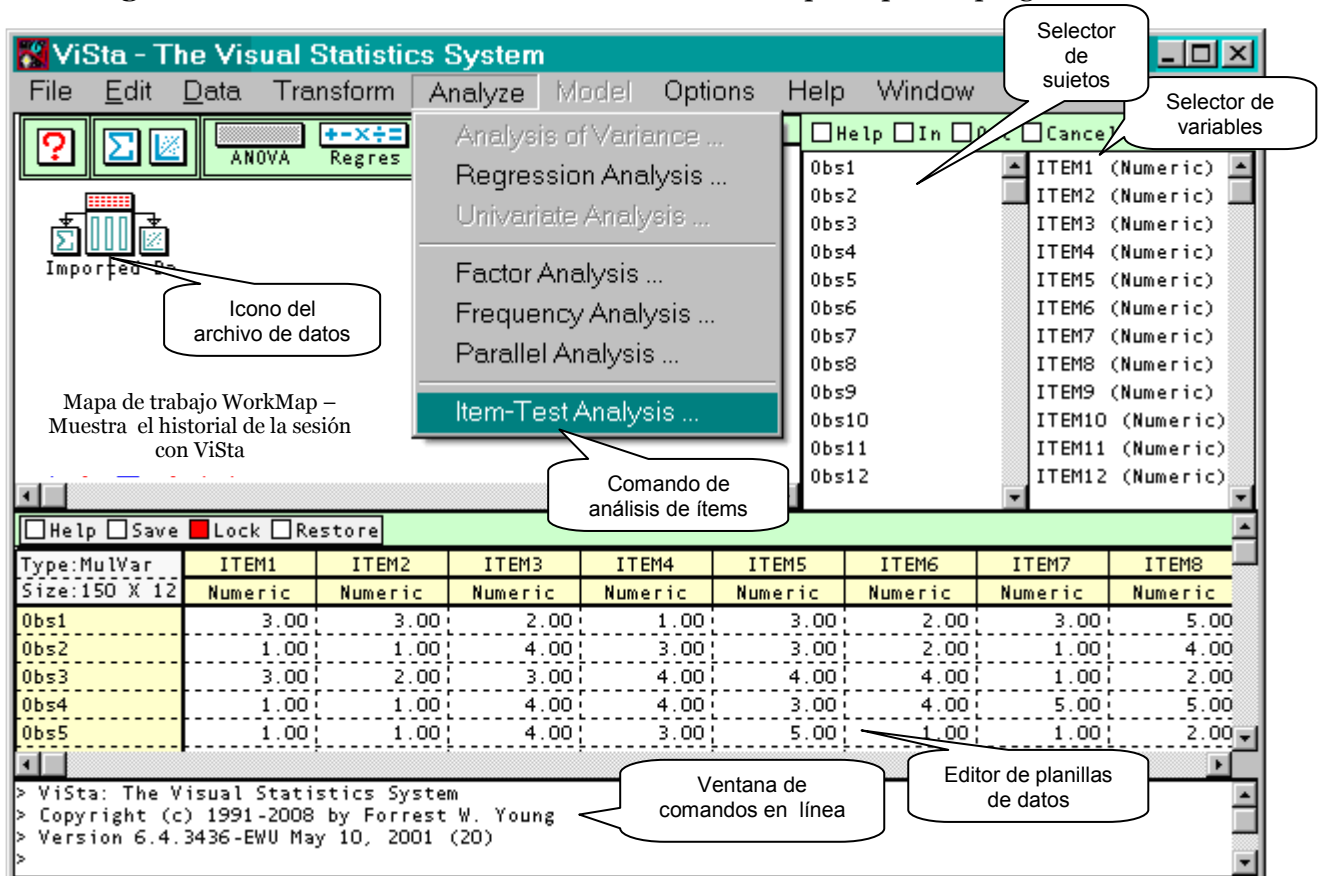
ViSta - The Visual Statistics System

File Edit Data Transform Analyze Model Options Help Window

Selector de suietos

Selector de variables

ANOVA Regres

Analysis of Variance ...
Regression Analysis ...
Univariate Analysis ...
Factor Analysis ...
Frequency Analysis ...
Parallel Analysis ...
Item-Test Analysis ...

Help In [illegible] Cancel

| Obs1 | ITEM1 (Numeric) |
|---|---|
| Obs2 | ITEM2 (Numeric) |
| Obs3 | ITEM3 (Numeric) |
| Obs4 | ITEM4 (Numeric) |
| Obs5 | ITEM5 (Numeric) |
| Obs6 | ITEM6 (Numeric) |
| Obs7 | ITEM7 (Numeric) |
| Obs8 | ITEM8 (Numeric) |
| Obs9 | ITEM9 (Numeric) |
| Obs10 | ITEM10 (Numeric) |
| Obs11 | ITEM11 (Numeric) |
| Obs12 | ITEM12 (Numeric) |

Imported Da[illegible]

Icono del archivo de datos

Mapa de trabajo WorkMap – Muestra el historial de la sesión con ViSta

Comando de análisis de ítems

Help Save Lock Restore

| Type:MulVar | ITEM1 | ITEM2 | ITEM3 | ITEM4 | ITEM5 | ITEM6 | ITEM7 | ITEM8 |
|---|---|---|---|---|---|---|---|---|
| Size:150 X 12 | Numeric | Numeric | Numeric | Numeric | Numeric | Numeric | Numeric | Numeric |
| Obs1 | 3.00 | 3.00 | 2.00 | 1.00 | 3.00 | 2.00 | 3.00 | 5.00 |
| Obs2 | 1.00 | 1.00 | 4.00 | 3.00 | 3.00 | 2.00 | 1.00 | 4.00 |
| Obs3 | 3.00 | 2.00 | 3.00 | 4.00 | 4.00 | 4.00 | 1.00 | 2.00 |
| Obs4 | 1.00 | 1.00 | 4.00 | 4.00 | 3.00 | 4.00 | 5.00 | 5.00 |
| Obs5 | 1.00 | 1.00 | 4.00 | 3.00 | 5.00 | 1.00 | 1.00 | 2.00 |

Editor de planillas de datos

Ventana de comandos en línea

> ViSta: The Visual Statistics System
> Copyright (c) 1991-2008 by Forrest W. Young
> Version 6.4.3436-EWU May 10, 2001 (20)
>